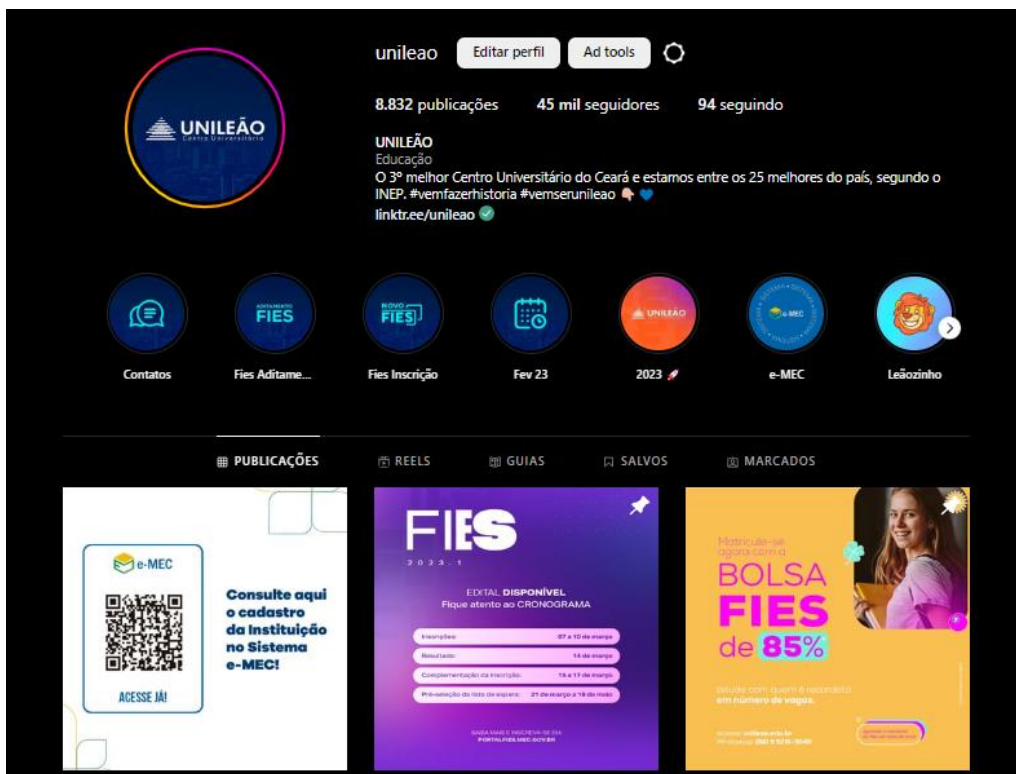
UNILEÃO
Centro Universitário

unileao Editar perfil Ad tools

8.832 publicações 45 mil seguidores 94 seguindo

UNILEÃO
Educação
O 3º melhor Centro Universitário do Ceará e estamos entre os 25 melhores do país, segundo o INEP. #vemfazerhistoria #vemserunileao
linktr.ee/unileao

Contatos
ADITAMENTO FIES
Fies Aditame...
NOVO FIES
Fies Inscrição
Fev 23
UNILEÃO
2023
e-MEC
e-MEC
Leãozinho

PUBLICAÇÕES REELS GUIAS SALVOS MARCADOS

e-MEC
ACESSE JÁ!
Consulte aqui o cadastro da Instituição no Sistema e-MEC!

FIES
2023.1
EDITAL DISPONÍVEL
Fique atento ao CRONOGRAMA
Inscrições: 07 a 10 de março
Resultado: 14 de março
Complementação da inscrição: 15 a 17 de março
Pré-seleção da lista de espera: 21 de março a 19 de maio
SAIBA MAIS E INSCREVA-SE EM
PORTALFIES.MEC.GOV.BR

Matricule-se agora com a
BOLSA
FIES
de 85%
Estude com quem é recordista em número de vagas.
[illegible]